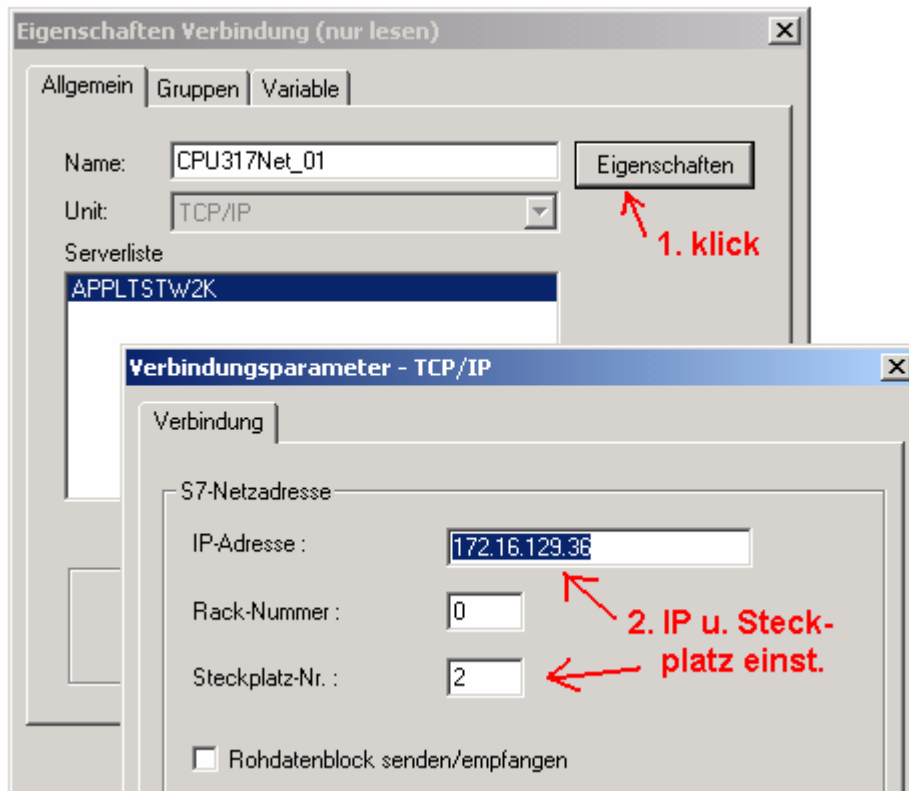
Eigenschaften Verbindung (nur lesen)

Allgemein | Gruppen | Variable

Name: CPU317Net_01

Eigenschaften

Unit: TCP/IP

1. klick

Serverliste

APPLTSTW2K

Verbindungsparameter - TCP/IP

Verbindung

S7-Netzadresse

IP-Adresse : 172.16.129.36

Rack-Nummer : 0

2. IP u. Steckplatz einst.

Steckplatz-Nr. : 2

Rohdatenblock senden/empfangen